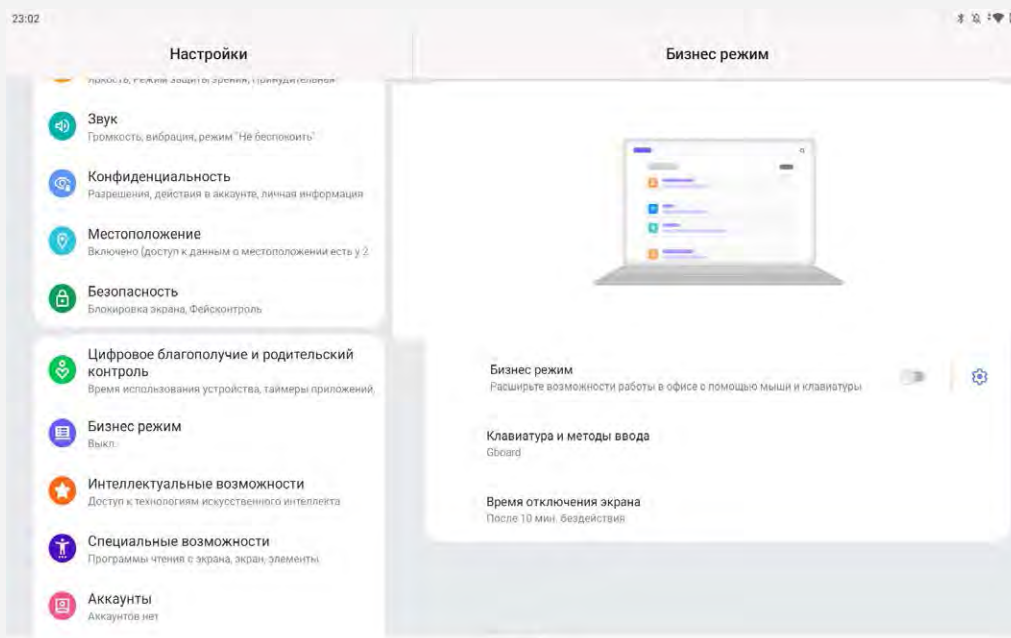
23:02

Настройки

Яркость, Режим защиты зрения, Принудительная

Звук
Громкость, вибрация, режим "Не беспокоить"

Конфиденциальность
Разрешения, действия в аккаунте, личная информация

Местоположение
Включено (доступ к данным о местоположении есть у 2

Безопасность
Блокировка экрана, Фейсконтроль

Цифровое благополучие и родительский контроль
Время использования устройства, таймеры приложений,

Бизнес режим
Выкл.

Интеллектуальные возможности
Доступ к технологиям искусственного интеллекта

Специальные возможности
Программы чтения с экрана, экран, элементы

Аккаунты
Аккаунтов нет

Бизнес режим

Бизнес режим
Расширьте возможности работы в офисе с помощью мыши и клавиатуры

Клавиатура и методы ввода
Gboard

Время отключения экрана
После 10 мин. бездействия